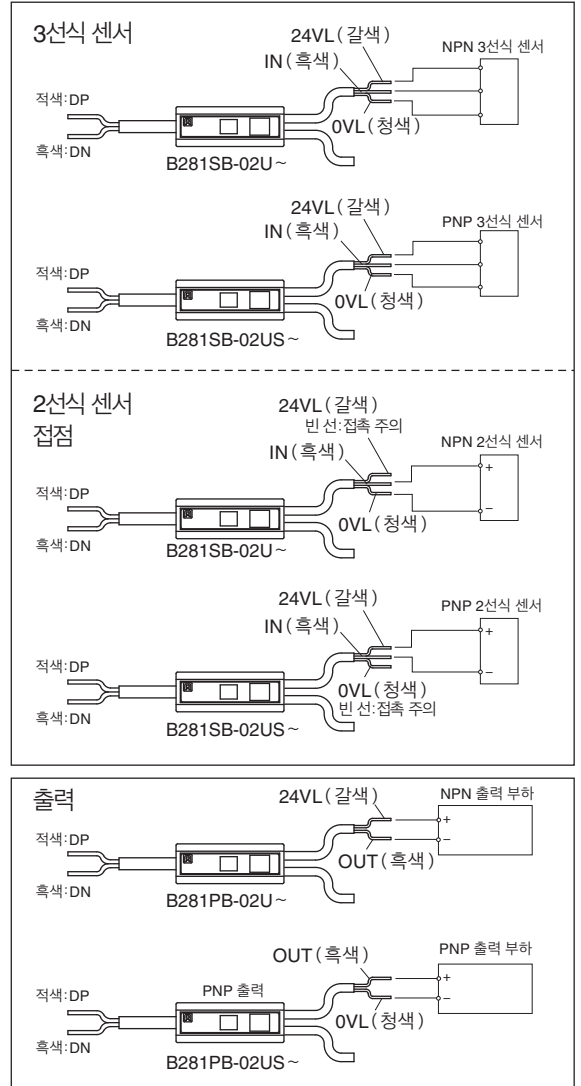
3선식 센서

24VL(갈색)
IN(흑색)
NPN 3선식 센서
적색:DP
흑색:DN
0VL(청색)
B281SB-02U~

24VL(갈색)
IN(흑색)
PNP 3선식 센서
적색:DP
흑색:DN
0VL(청색)
B281SB-02US~

2선식 센서
접점

24VL(갈색)
빈 선:접촉 주의
IN(흑색)
NPN 2선식 센서
+
–
적색:DP
흑색:DN
0VL(청색)
B281SB-02U~

24VL(갈색)
IN(흑색)
PNP 2선식 센서
+
–
적색:DP
흑색:DN
0VL(청색)
빈 선:접촉 주의
B281SB-02US~

출력

24VL(갈색)
NPN 출력 부하
+
–
적색:DP
흑색:DN
OUT(흑색)
B281PB-02U~

OUT(흑색)
PNP 출력 부하
+
–
PNP 출력
적색:DP
흑색:DN
0VL(청색)
B281PB-02US~